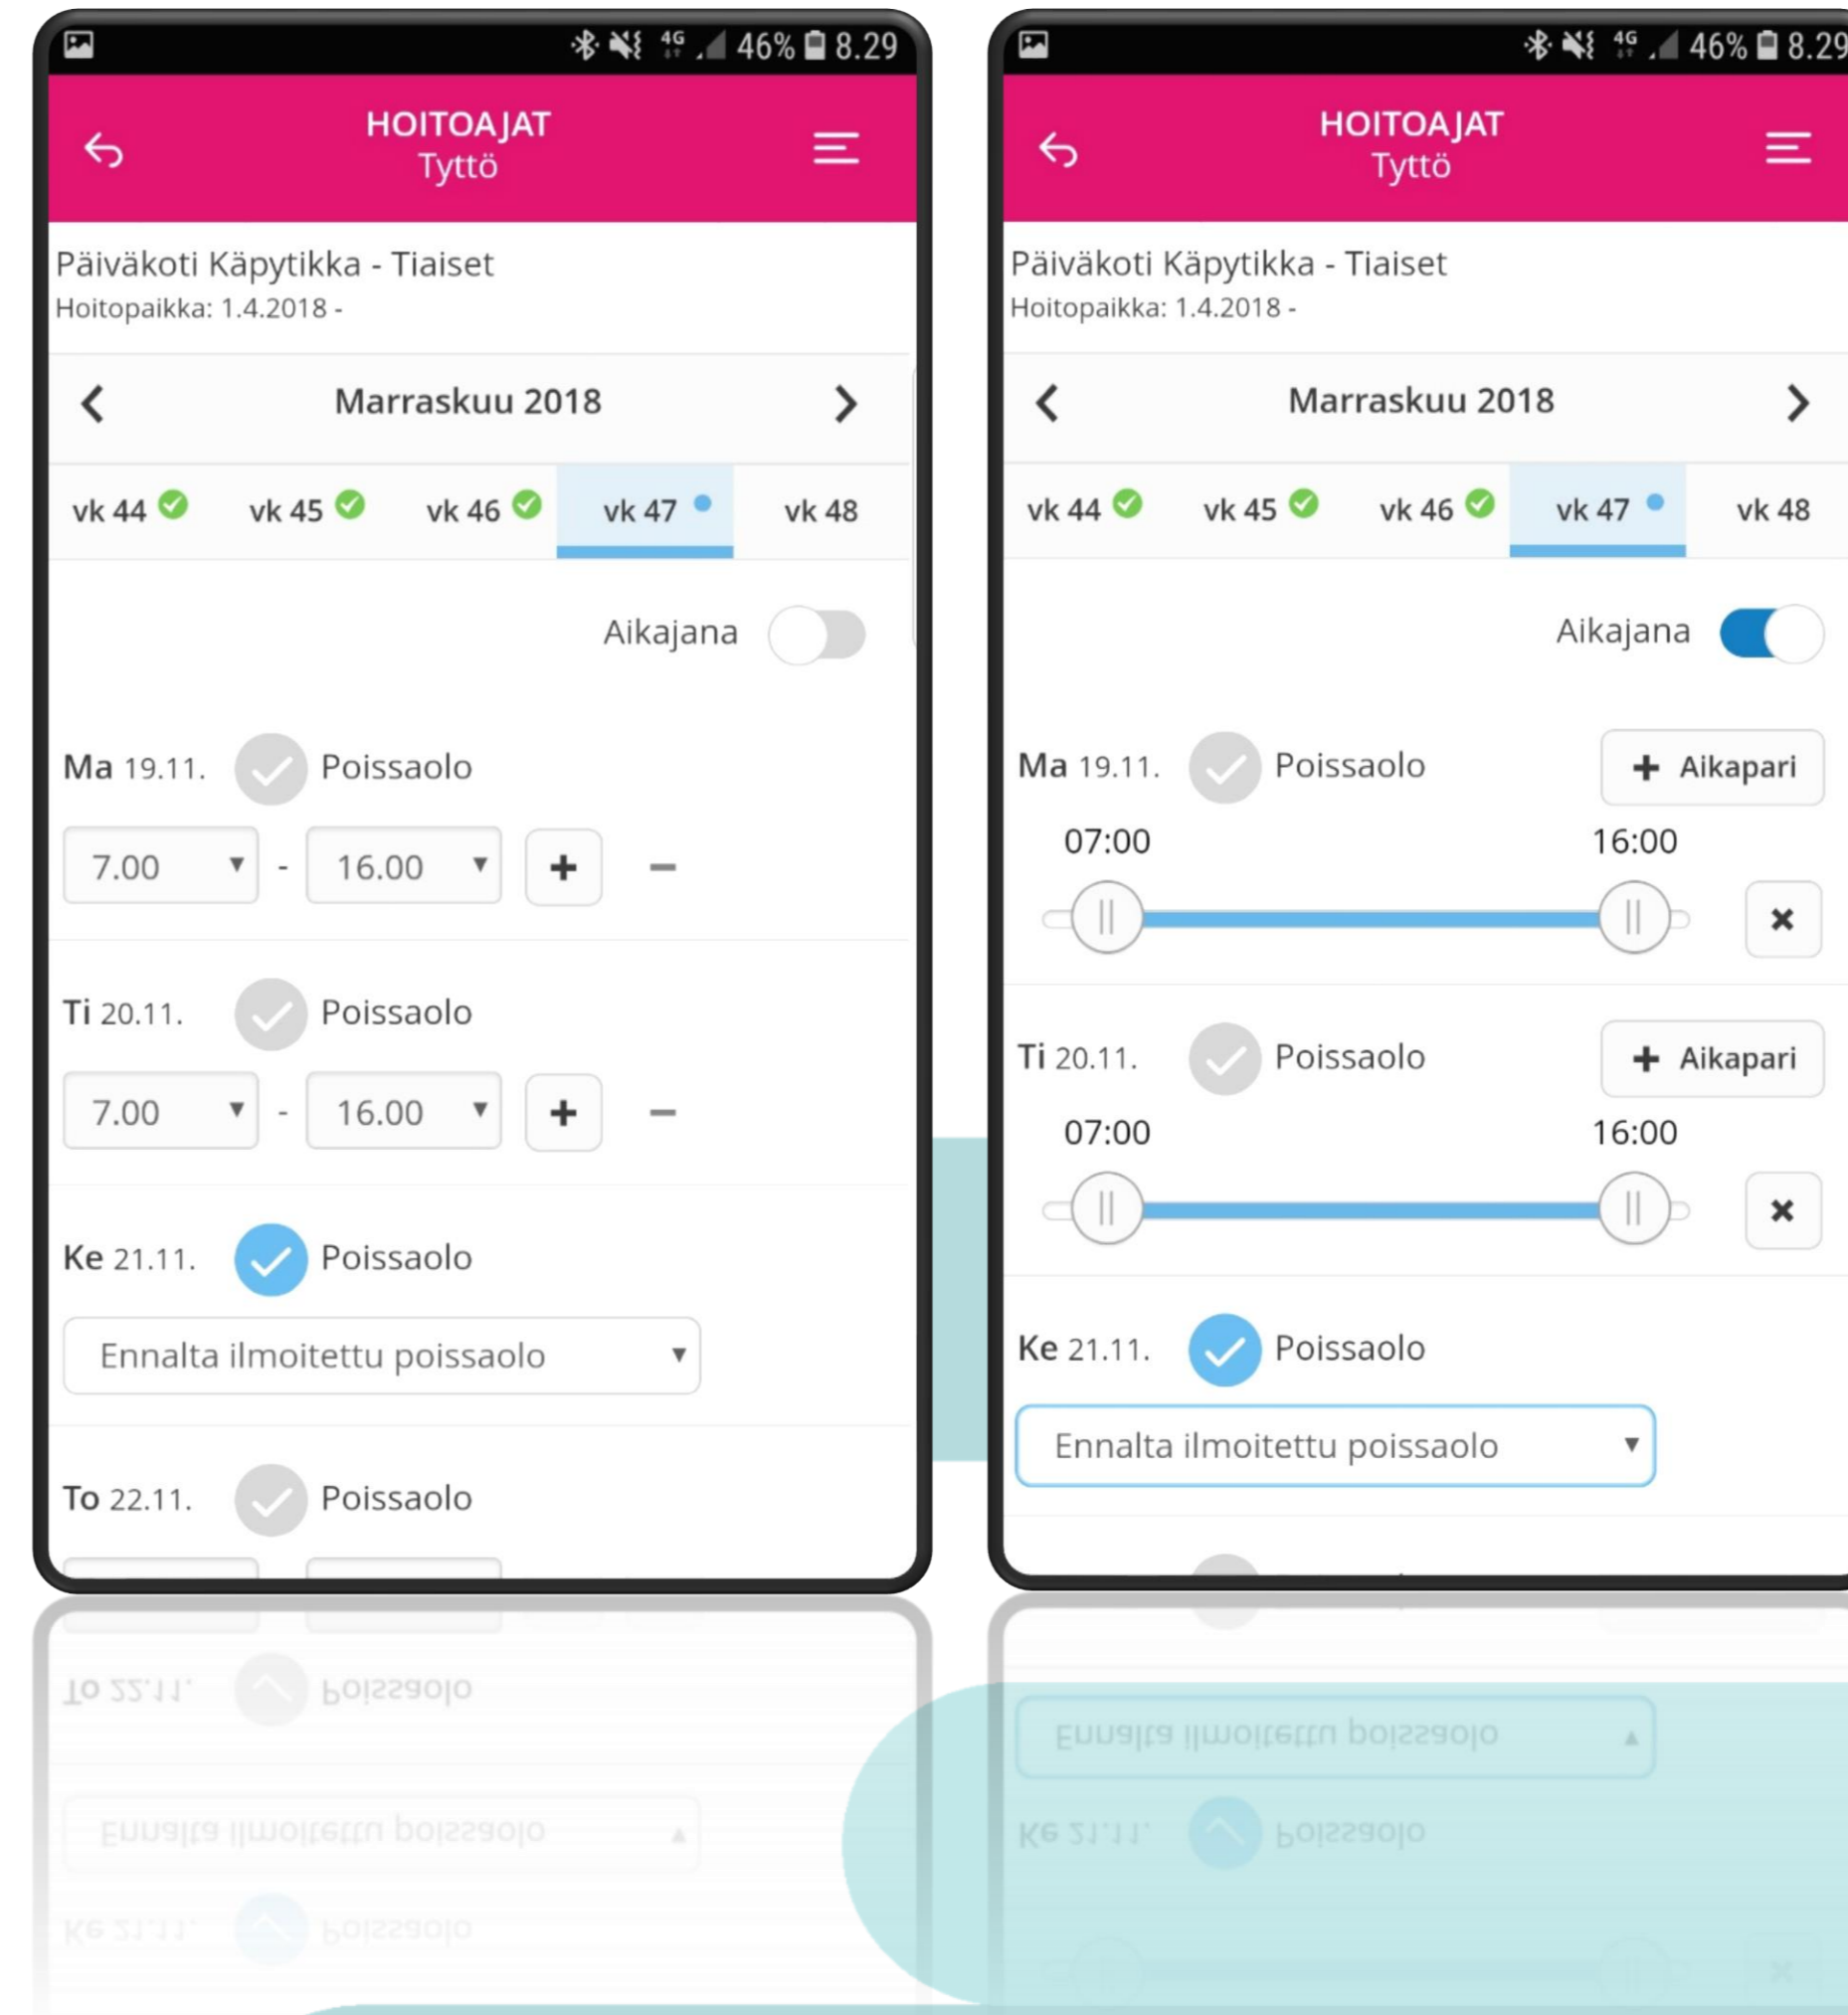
46% 8.29

HOITOAJAT
Tyttö

Päiväkoti Käpytikka - Tiaiset
Hoitopaikka: 1.4.2018 -

Marraskuu 2018

vk 44 vk 45 vk 46 vk 47 vk 48

Aikajana

Ma 19.11. Poissaolo

7.00 - 16.00 + −

Ti 20.11. Poissaolo

7.00 - 16.00 + −

Ke 21.11. Poissaolo

Ennalta ilmoitettu poissaolo

To 22.11. Poissaolo

46% 8.29

HOITOAJAT
Tyttö

Päiväkoti Käpytikka - Tiaiset
Hoitopaikka: 1.4.2018 -

Marraskuu 2018

vk 44 vk 45 vk 46 vk 47 vk 48

Aikajana

Ma 19.11. Poissaolo + Aikapari

07:00 16:00

Ti 20.11. Poissaolo + Aikapari

07:00 16:00

Ke 21.11. Poissaolo

Ennalta ilmoitettu poissaolo